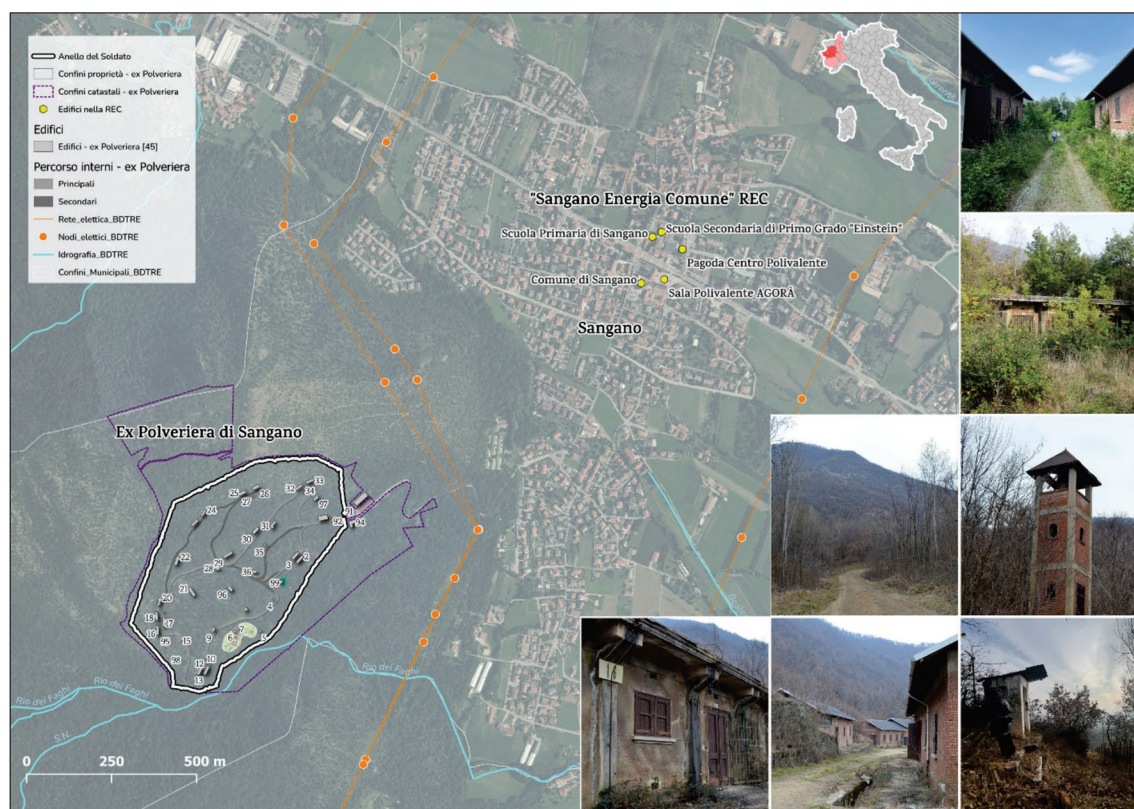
Anello del Soldato
Confini proprietà - ex Polveriera
Confini catastali - ex Polveriera
Edifici nella REC
Edifici
Edifici - ex Polveriera [45]
Percorso interni - ex Polveriera
Principali
Secondari
Rete_elettica_BDTRE
Nodi_elettici_BDTRE
Idrografia_BDTRE
Confini_Municipali_BDTRE

"Sangano Energia Comune" REC
Scuola Primaria di Sangano
Scuola Secondaria di Primo Grado "Einstein"
Pagoda Centro Polivalente
Comune di Sangano
Sala Polivalente AGORÀ
Sangano

Ex Polveriera di Sangano
25 27 26 32 33 34 97 91 92 94 24 31 30 35 22 28 29 36 2 3 99 20 21 96 4 18 17 16 95 15 9 6 7 5 98 12 10 13 1 14

Rio dei Faghi
Rio dei Faghi
S.N.

0 250 500 m

16